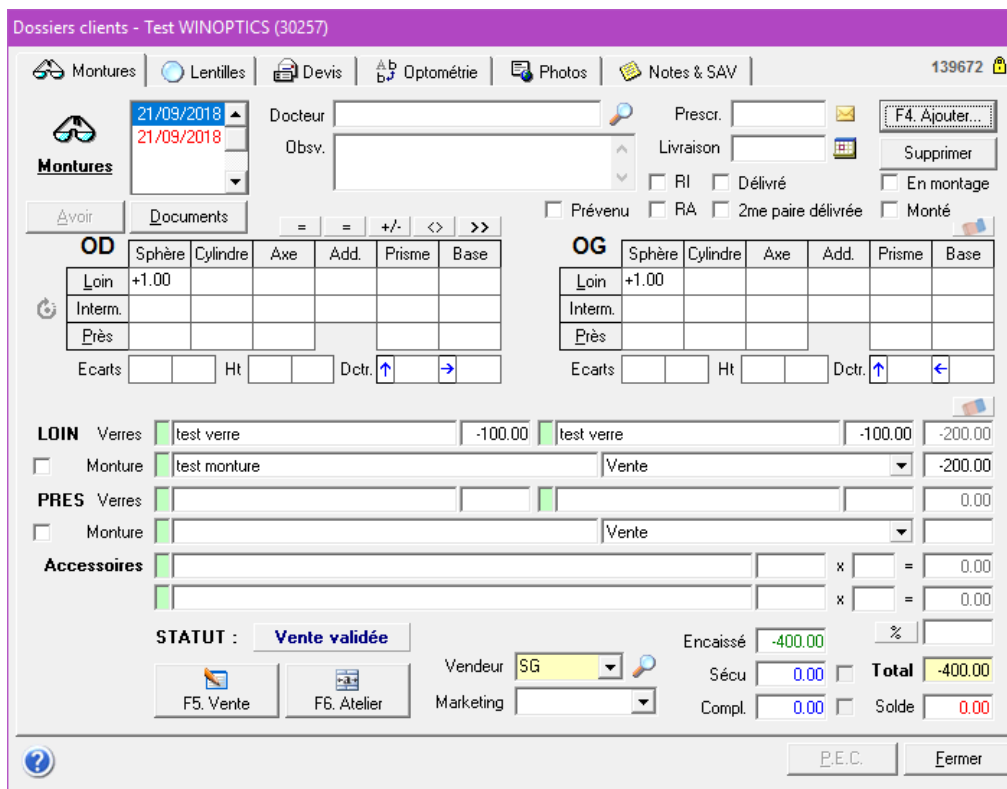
Dossiers clients - Test WINOPTICS (30257)

Montures | Lentilles | Devis | Optométrie | Photos | Notes & SAV

139672

Montures

21/09/2018
21/09/2018

Docteur
Obsv.

Prescr.
Livraison

F4. Ajouter...
Supprimer

RI  Délivré  En montage
Prévenu  RA  2me paire délivrée  Monté

Avoir  Documents

=  =  +/-  <>  >>

| OD | Sphère | Cylindre | Axe | Add. | Prisme | Base |
|---|---|---|---|---|---|---|
| Loin | +1.00 | | | | | |
| Interm. | | | | | | |
| Près | | | | | | |

Ecarts  Ht  Dctr.

| OG | Sphère | Cylindre | Axe | Add. | Prisme | Base |
|---|---|---|---|---|---|---|
| Loin | +1.00 | | | | | |
| Interm. | | | | | | |
| Près | | | | | | |

Ecarts  Ht  Dctr.

LOIN Verres  test verre  -100.00  test verre  -100.00  -200.00
Monture  test monture  Vente  -200.00
PRES Verres  0.00
Monture  Vente
Accessoires  x  =  0.00
x  =  0.00

STATUT : Vente validée

F5. Vente  F6. Atelier

Vendeur SG
Marketing

Encaissé -400.00
Sécu 0.00  Total -400.00
Compl. 0.00  Solde 0.00

%

P.E.C.  Fermer